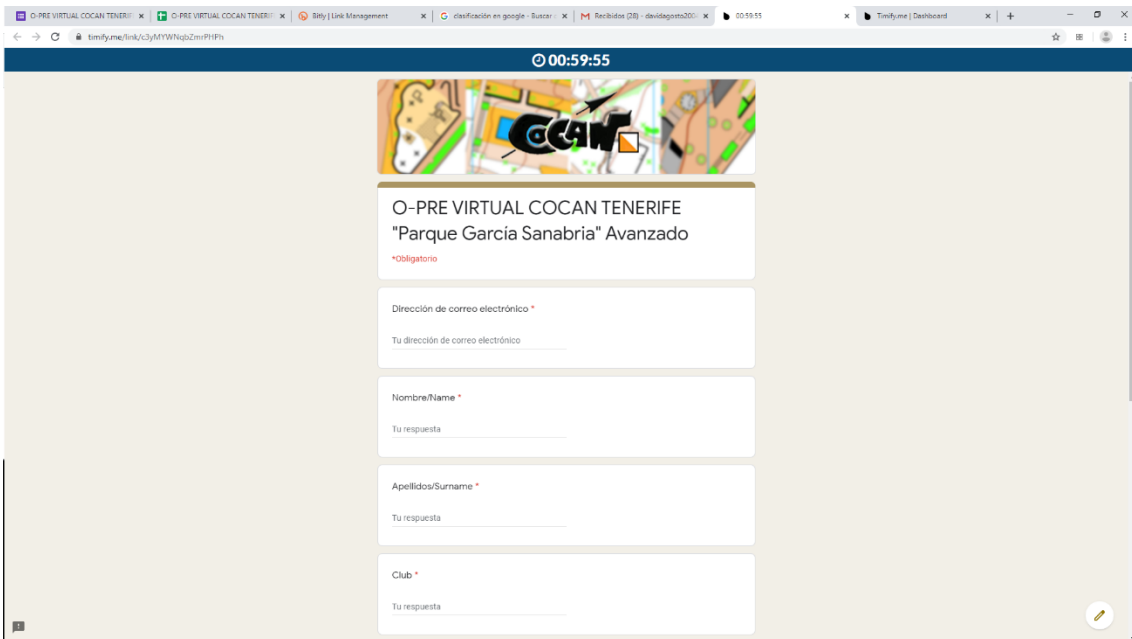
O-PRE VIRTUAL COCAN TENERIF × | O-PRE VIRTUAL COCAN TENERIF × | Bitly | Link Management × | clasificación en google - Buscar × | Recibidos (28) - davidagosto20 × | 00:59:55 × | Timify.me | Dashboard × | +

timify.me/link/c3yMYWNqbZmrPHPh

00:59:55

COCAN

O-PRE VIRTUAL COCAN TENERIFE "Parque García Sanabria" Avanzado

*Obligatorio

Dirección de correo electrónico *

Tu dirección de correo electrónico

Nombre/Name *

Tu respuesta

Apellidos/Surname *

Tu respuesta

Club *

Tu respuesta